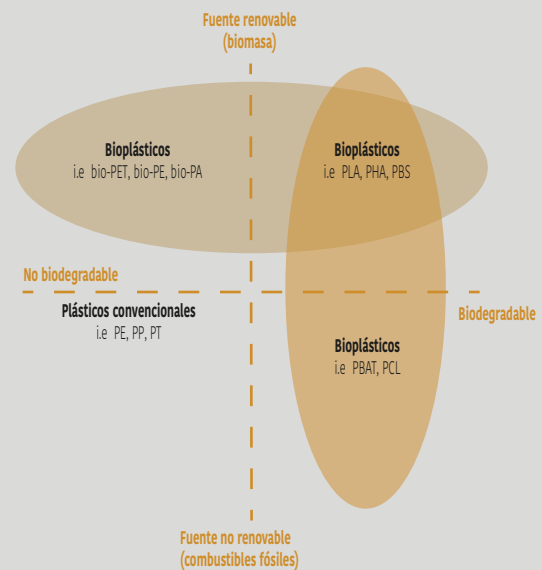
Fuente renovable
(biomasa)

Bioplásticos
i.e bio-PET, bio-PE, bio-PA

Bioplásticos
i.e PLA, PHA, PBS

No biodegradable

Biodegradable

Plásticos convencionales
i.e PE, PP, PT

Bioplásticos
i.e PBAT, PCL

Fuente no renovable
(combustibles fósiles)